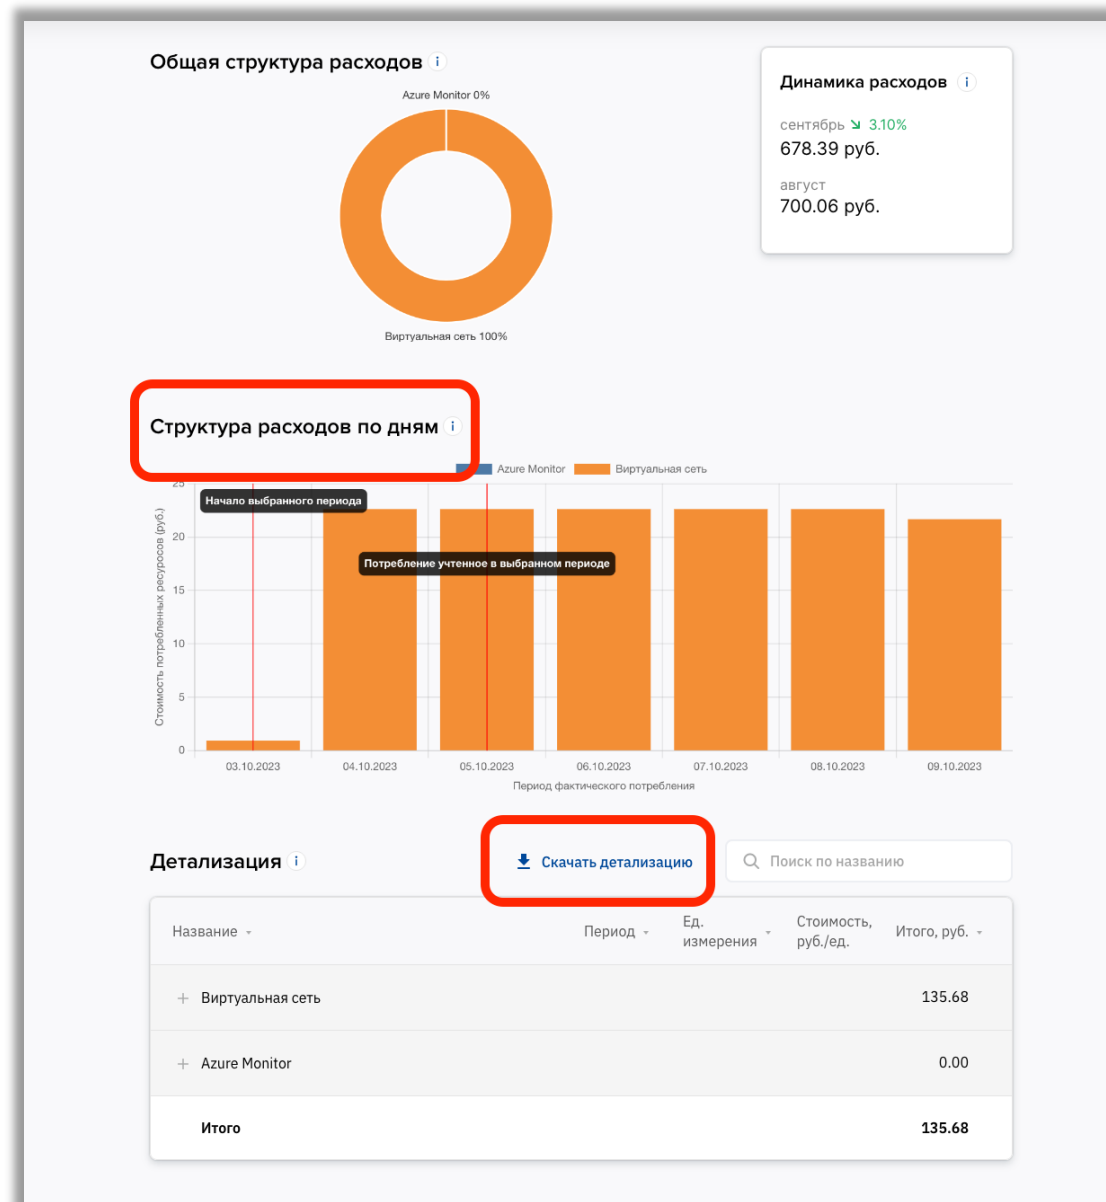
Общая структура расходов i

Azure Monitor 0%

Виртуальная сеть 100%

Динамика расходов i

сентябрь 3.10%
678.39 руб.

август
700.06 руб.

Структура расходов по дням i

Azure Monitor Виртуальная сеть

25
20
15
10
5
0

Стоимость потребленных ресурсов (руб.)

Начало выбранного периода

Потребление учтенное в выбранном периоде

03.10.2023 04.10.2023 05.10.2023 06.10.2023 07.10.2023 08.10.2023 09.10.2023

Период фактического потребления

Детализация i

Скачать детализацию

Поиск по названию

| Название | Период | Ед. измерения | Стоимость, руб./ед. | Итого, руб. |
|---|---|---|---|---|
| + Виртуальная сеть | | | | 135.68 |
| + Azure Monitor | | | | 0.00 |
| Итого | | | | 135.68 |